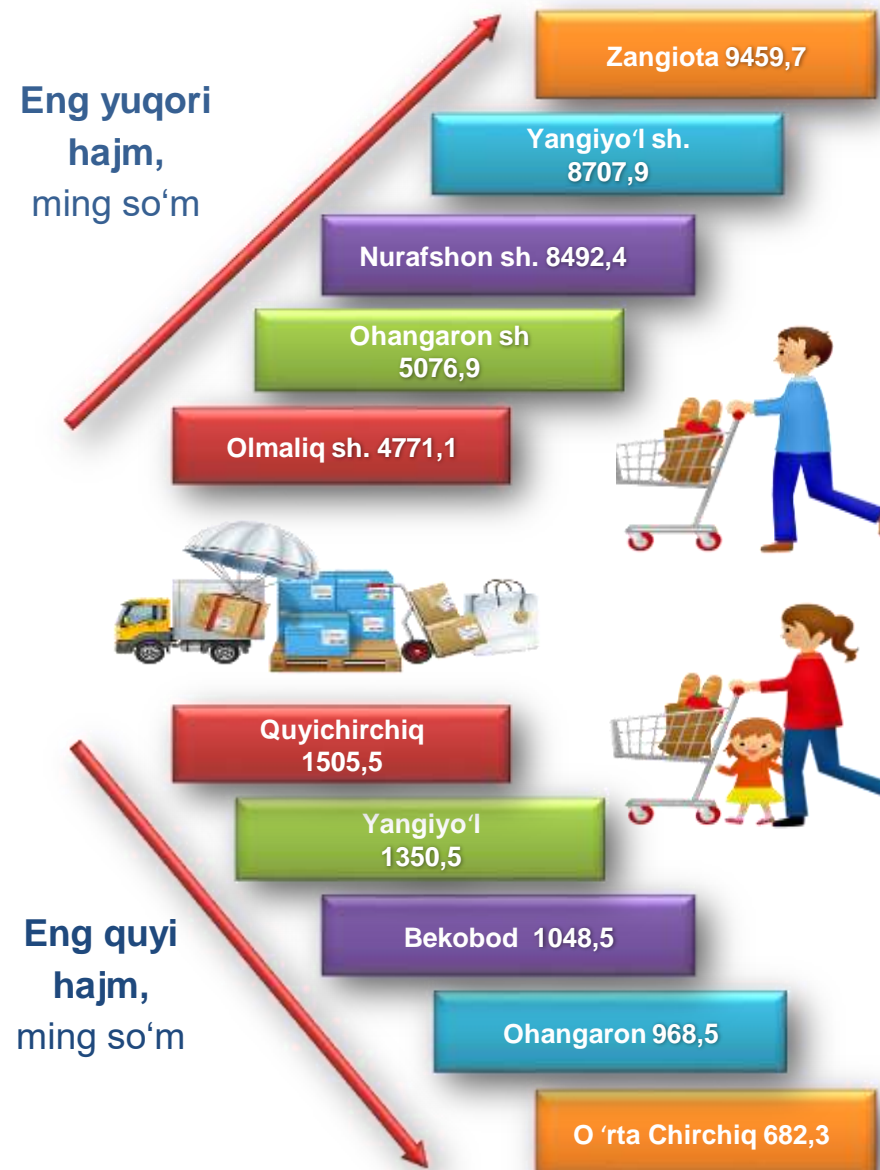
Eng yuqori hajm, ming so‘m

Zangiota 9459,7

Yangiyo‘l sh. 8707,9

Nurafshon sh. 8492,4

Ohangaron sh 5076,9

Olmaliq sh. 4771,1

Quyichirchiq 1505,5

Yangiyo‘l 1350,5

Bekobod 1048,5

Ohangaron 968,5

O ‘rta Chirchiq 682,3

Eng quyi hajm, ming so‘m